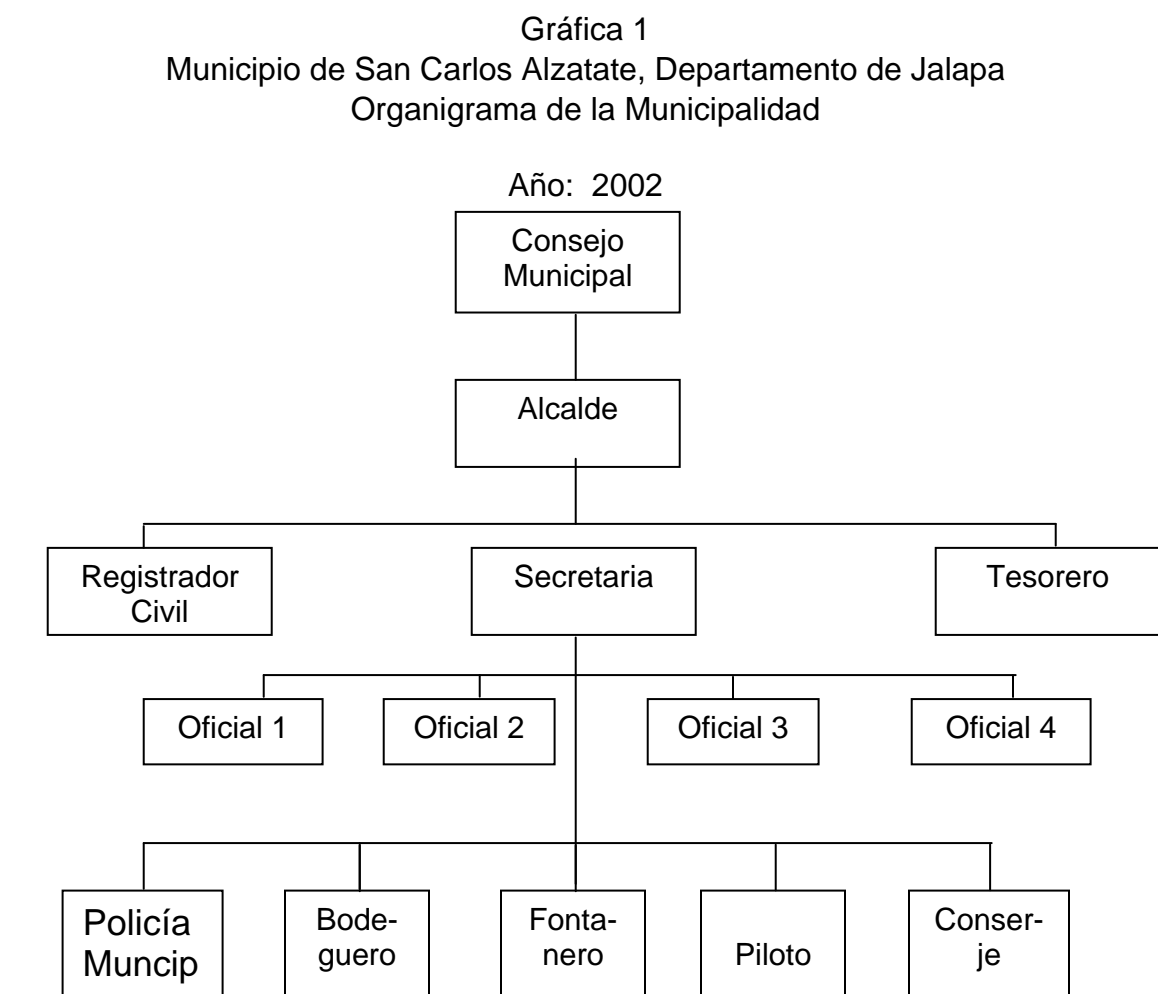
Gráfica 1
Municipio de San Carlos Alzatate, Departamento de Jalapa
Organigrama de la Municipalidad

Año: 2002

Consejo Municipal

Alcalde

Registrador Civil

Secretaria

Tesorero

Oficial 1

Oficial 2

Oficial 3

Oficial 4

Policía Muncip

Bodeguero

Fontanero

Piloto

Conserje